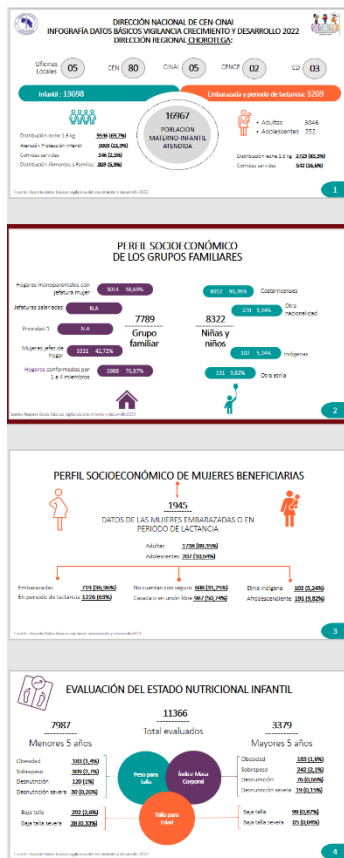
DIRECCIÓN NACIONAL DE CEN-CINAI
INFOGRAFÍA DATOS BÁSICOS VIGILANCIA CRECIMIENTO Y DESARROLLO 2022
DIRECCIÓN REGIONAL CHOROTEGA:

Oficinas Locales 05
CEN 80
CINAI 05
CENCE 02
CD 03

Infantil : 13698
Embarazadas y periodo de lactancia: 3269

16967
POBLACION MATERNO-INFANTIL ATENDIDA

Distribución leche 1.6 kg 9516 (69,7%)
Atención Protección Infantil 3003 (21,9%)
Comidas servidas 346 (2,5%)
Distribución Alimentos a Familias 269 (5,9%)

• Adultos 3046
• Adolescentes 252

Distribución leche 1.6 kg 2723 (83,3%)
Comidas servidas 542 (16,6%)

Fuente: Reporte datos básicos vigilancia del crecimiento y desarrollo 2022

1

PERFIL SOCIOECONÓMICO DE LOS GRUPOS FAMILIARES

Hogares monoparentales con jefatura mujer 3014 38,69%
Jefaturas salariadas N/A
Promedio 1 N/A
Mujeres jefes de hogar 3321 42,72%
Hogares conformados por 1 a 4 miembros 2988 38,87%

7789
Grupo familiar

8322
Niñas y niños

8052 96,76% Costarricenses
270 3,24% Otra nacionalidad
100 5,34% Indígenas
151 5,82% Otra etnia

Fuente: Reporte Datos Básicos Vigilancia crecimiento y desarrollo 2022

2

PERFIL SOCIOECONÓMICO DE MUJERES BENEFICIARIAS

1945
DATOS DE LAS MUJERES EMBARAZADAS O EN PERIODO DE LACTANCIA

Adultas 1738 (89,35%)
Adolescentes 207 (10,64%)

Embarazadas 719 (36,96%)
En período de lactancia 1226 (63%)
No cuentan con seguro 608 (31,25%)
Casada o en unión libre 987 (50,74%)
Etnia indígena 102 (5,24%)
Afrodescendiente 191 (9,82%)

Fuente: Reporte Datos Básicos Vigilancia crecimiento y desarrollo 2022

3

EVALUACIÓN DEL ESTADO NUTRICIONAL INFANTIL

7987
Menores 5 años

11366
Total evaluados

3379
Mayores 5 años

Obesidad 183 (1,4%)
Sobrepeso 309 (2,7%)
Desnutrición 120 (1%)
Desnutrición severa 30 (0,26%)

Peso para talla
Índice Masa Corporal
Talla para Edad

Obesidad 183 (1,6%)
Sobrepeso 242 (2,1%)
Desnutrición 78 (0,69%)
Desnutrición severa 19 (0,17%)

Baja talla 202 (2,6%)
Baja talla severa 38 (0,33%)

Baja talla 99 (0,87%)
Baja talla severa 05 (0,04%)

Fuente: Reporte Datos Básicos Vigilancia crecimiento y desarrollo 2022

4